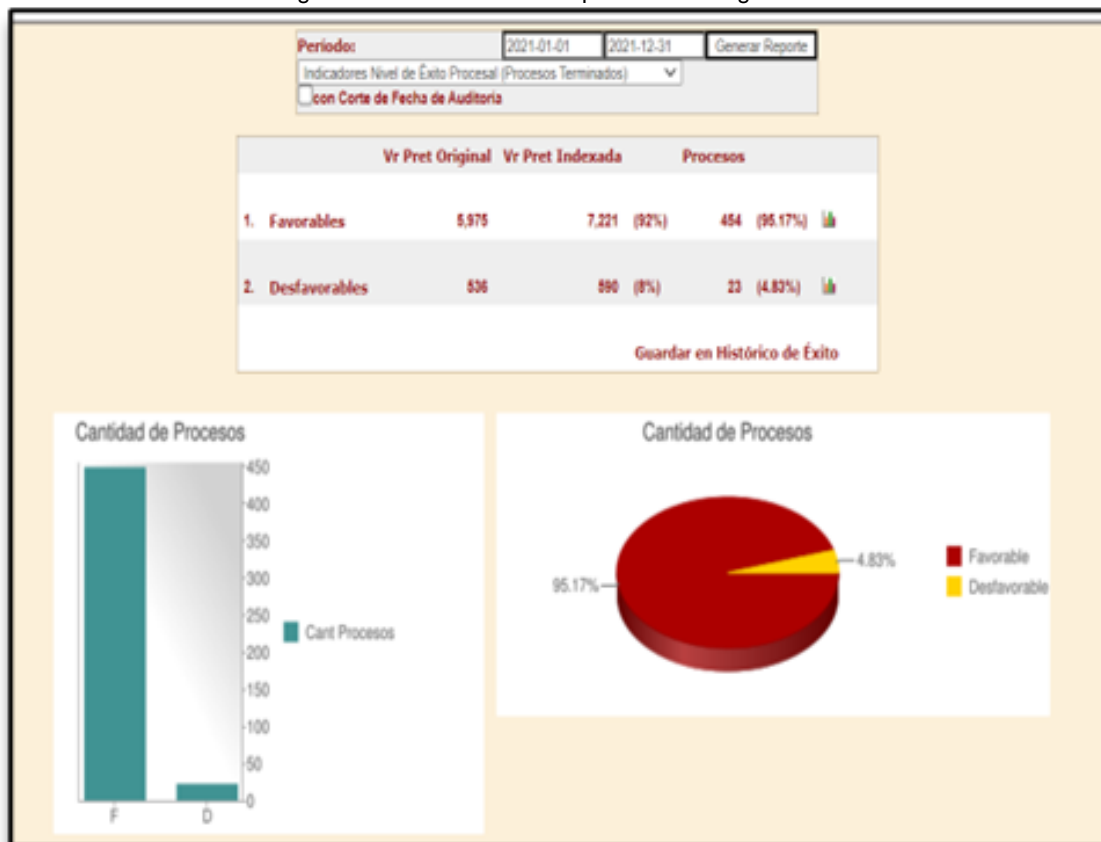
Periodo: 2021-01-01 2021-12-31 Generar Reporte
Indicadores Nivel de Éxito Procesal (Procesos Terminados)
con Corte de Fecha de Auditoria

| | Vr Pret Original | Vr Pret Indexada | | Procesos | |
|---|---|---|---|---|---|
| 1. Favorables | 5,975 | 7,221 | (92%) | 454 | (95.17%) |
| 2. Desfavorables | 536 | 590 | (8%) | 23 | (4.83%) |

Guardar en Histórico de Éxito

Cantidad de Procesos
450
400
350
300
250
200
150
100
50
0
F D
Cant Procesos

Cantidad de Procesos
95.17%
4.83%
Favorable
Desfavorable